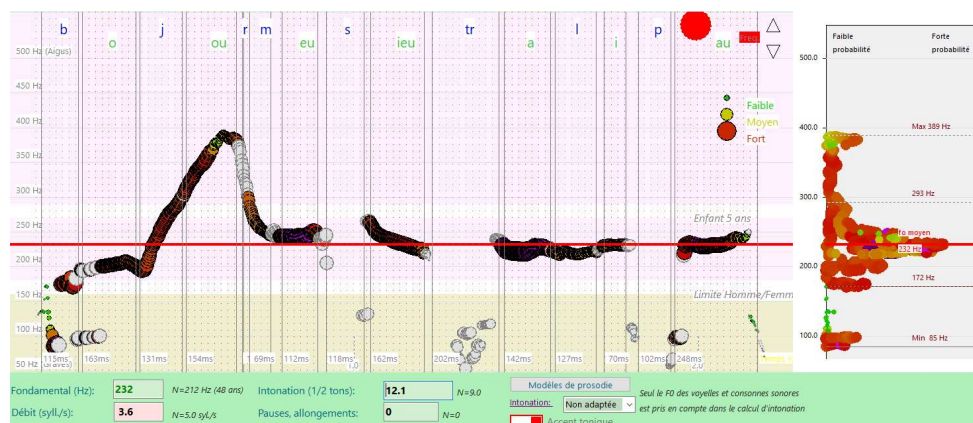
b o j ou r m eu s ieu tr a l i p au

Freq

500 Hz (Aigus)
450 Hz
400 Hz
350 Hz
300 Hz
250 Hz
200 Hz
150 Hz
100 Hz
50 Hz (Graves)

Faible
Moyen
Fort

Enfant 5 ans

Limite Homme/Femm

115ms 163ms 131ms 154ms 69ms 112ms 118ms 162ms 202ms 142ms 127ms 70ms 102ms 248ms

1,0 2,0

Faible probabilité
Forte probabilité

500,0
400,0
300,0
200,0
100,0

Max 389 Hz
293 Hz
F0 moyen
232 Hz
172 Hz
Min 85 Hz

Fondamental (Hz): 232 N=212 Hz (48 ans)
Débit (syll./s): 3.6 N=5.0 syL/s
Intonation (1/2 tons): 12.1 N=9.0
Pauses, allongements: 0 N=0
Modèles de prosodie
Intonation: Non adaptée
Accent tonique
Seul le F0 des voyelles et consonnes sonores est pris en compte dans le calcul d'intonation